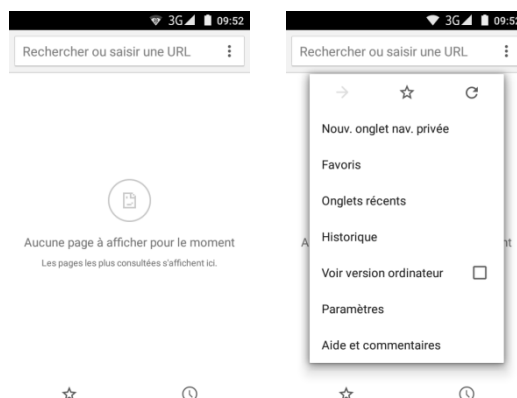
3G 09:52

Rechercher ou saisir une URL

Aucune page à afficher pour le moment

Les pages les plus consultées s'affichent ici.

3G 09:52

Rechercher ou saisir une URL

Nouv. onglet nav. privée

Favoris

Onglets récents

Historique

Voir version ordinateur

Paramètres

Aide et commentaires

A

nt